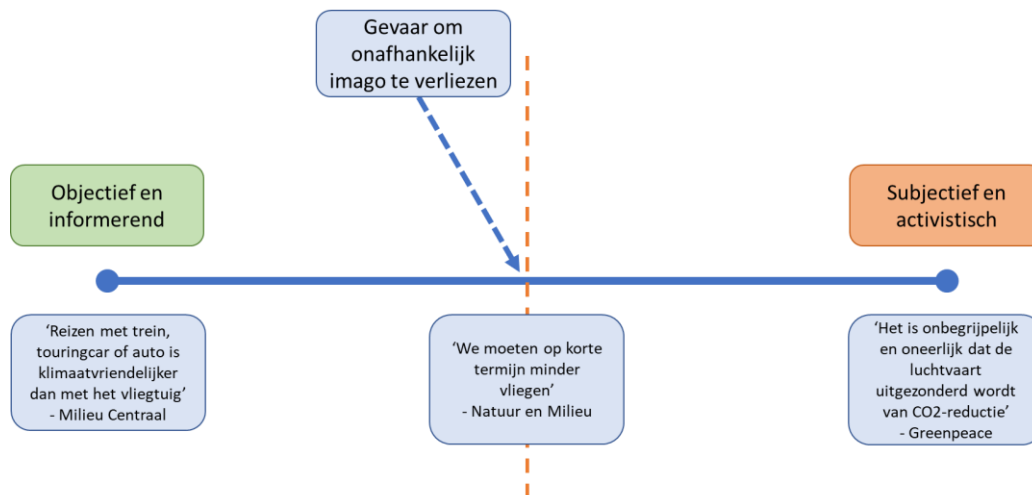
Gevaar om onafhankelijk imago te verliezen

Objectief en informerend

Subjectief en activistisch

‘Reizen met trein, touringcar of auto is klimaatvriendelijker dan met het vliegtuig’
- Milieu Centraal

‘We moeten op korte termijn minder vliegen’
- Natuur en Milieu

‘Het is onbegrijpelijk en oneerlijk dat de luchtvaart uitgezonderd wordt van CO2-reductie’
- Greenpeace